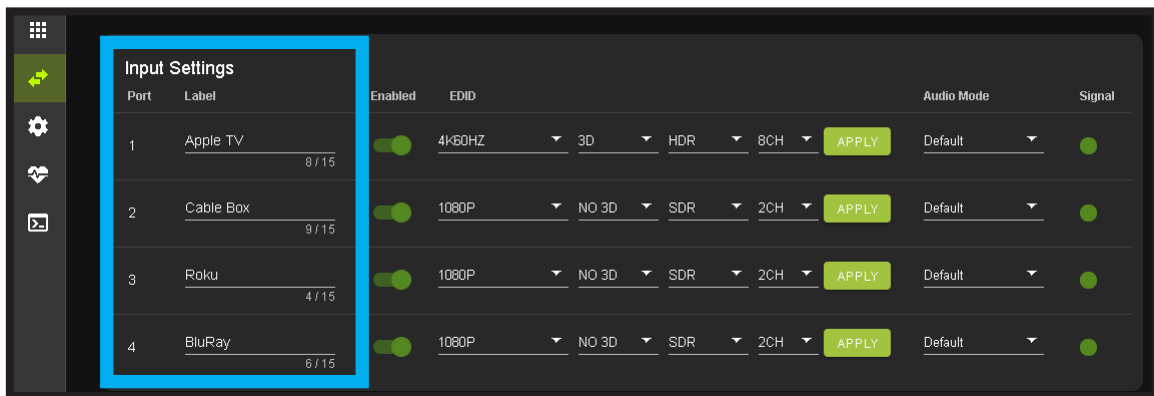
Input Settings

| Port | Label | Enabled | EDID | | | | | Audio Mode | Signal |
|---|---|---|---|---|---|---|---|---|---|
| 1 | Apple TV 8 / 15 | | 4K60HZ | 3D | HDR | 8CH | APPLY | Default | |
| 2 | Cable Box 9 / 15 | | 1080P | NO 3D | SDR | 2CH | APPLY | Default | |
| 3 | Roku 4 / 15 | | 1080P | NO 3D | SDR | 2CH | APPLY | Default | |
| 4 | BluRay 6 / 15 | | 1080P | NO 3D | SDR | 2CH | APPLY | Default | |